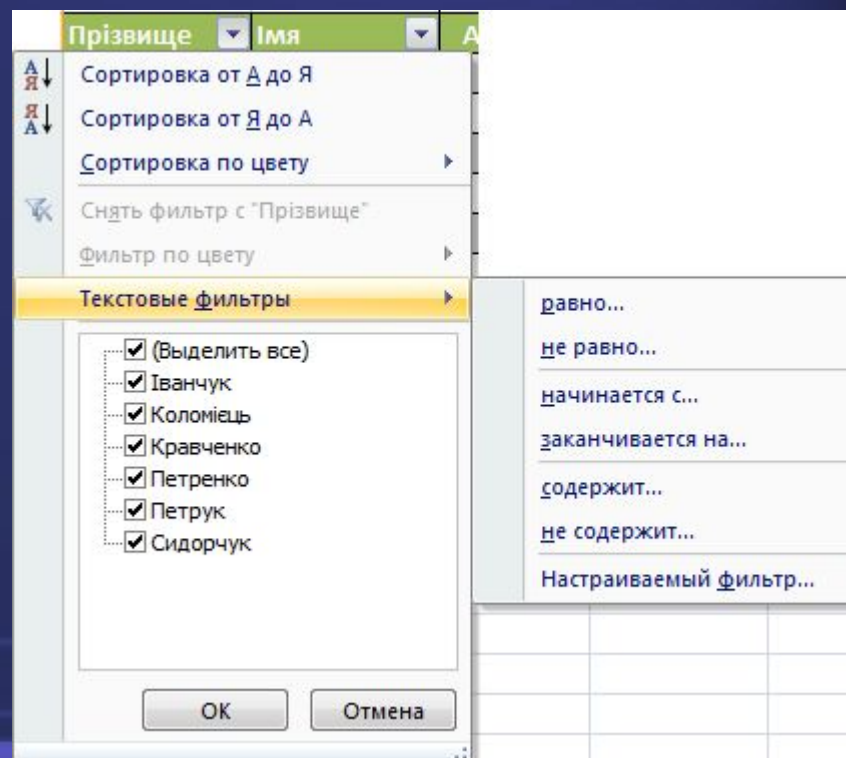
Прізвище Імя А

Сортировка от А до Я
Сортировка от Я до А
Сортировка по цвету
Снять фильтр с "Прізвище"
Фильтр по цвету
Текстовые фильтры

(Выделить все)
Іванчук
Коломієць
Кравченко
Петренко
Петрук
Сидорчук

OK
Отмена

равно...
не равно...
начинается с...
заканчивается на...
содержит...
не содержит...
Настраиваемый фильтр...